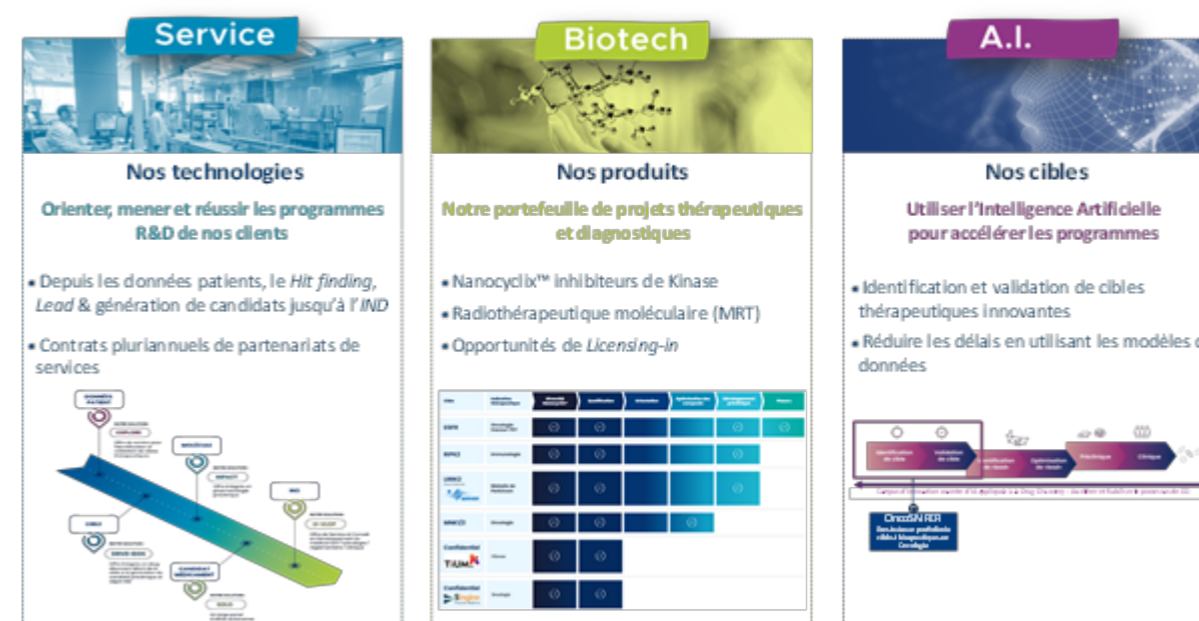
Service

Nos technologies

Orienter, mener et réussir les programmes R&D de nos clients

• Depuis les données patients, le *Hit finding*, *Lead* & génération de candidats jusqu'à l'*IND*

• Contrats pluriannuels de partenariats de services

Biotech

Nos produits

Notre portefeuille de projets thérapeutiques et diagnostiques

• Nanocyclix™ inhibiteurs de Kinase

• Radiothérapeutique moléculaire (MRT)

• Opportunités de *Licensing-in*

A.I.

Nos cibles

Utiliser l'Intelligence Artificielle pour accélérer les programmes

• Identification et validation de cibles thérapeutiques innovantes

• Réduire les délais en utilisant les modèles de données

OncoSNIPER